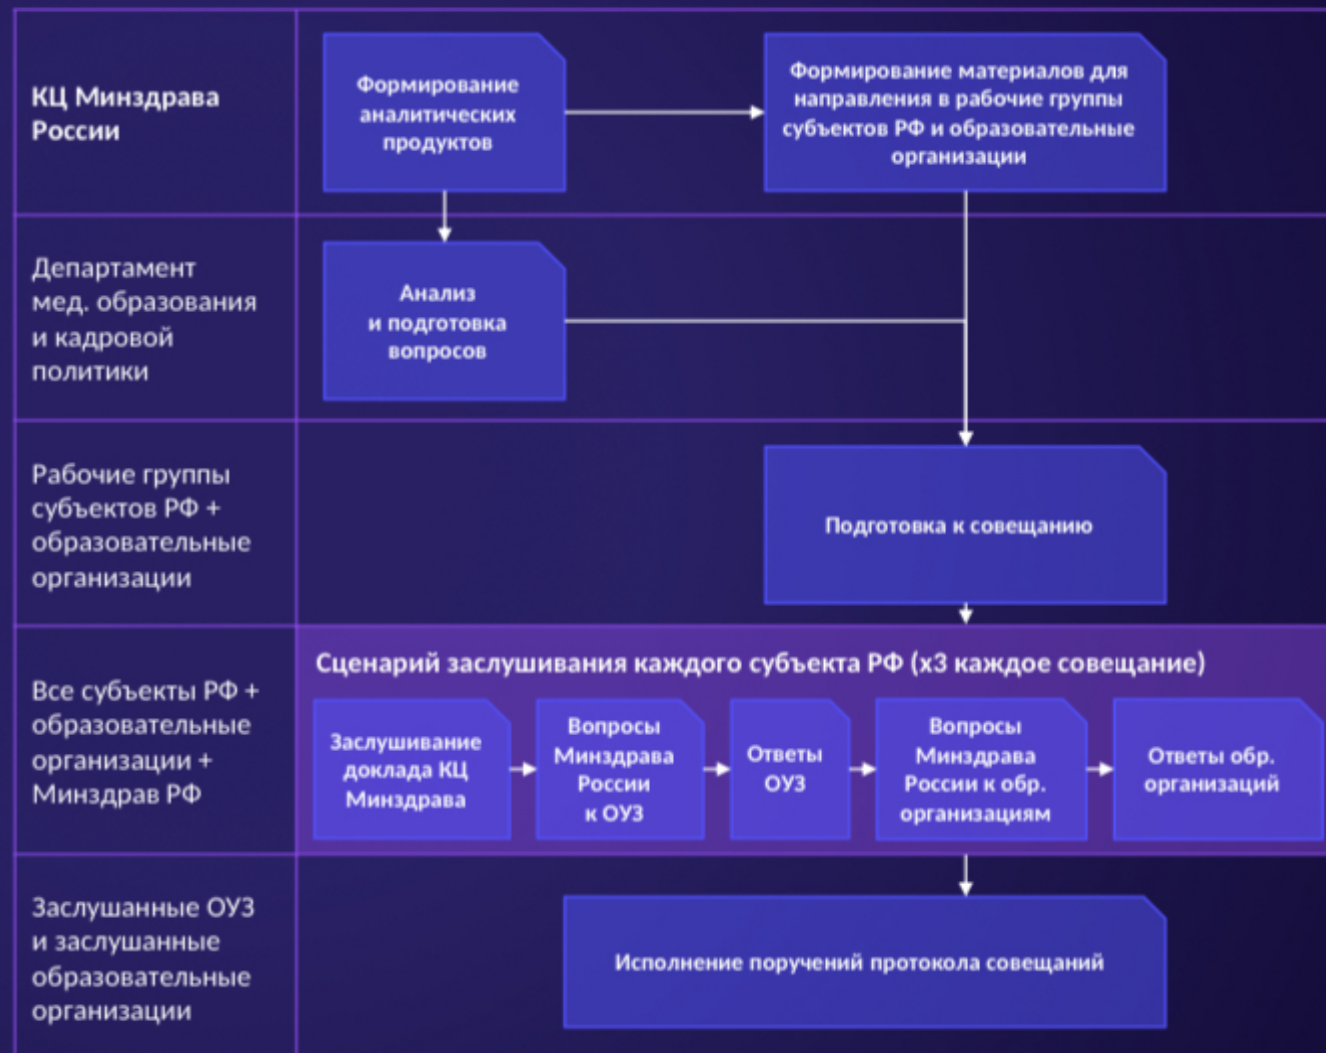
КЦ Минздрава России

Формирование аналитических продуктов

Формирование материалов для направления в рабочие группы субъектов РФ и образовательные организации

Департамент мед. образования и кадровой политики

Анализ и подготовка вопросов

Рабочие группы субъектов РФ + образовательные организации

Подготовка к совещанию

Все субъекты РФ + образовательные организации + Минздрав РФ

Сценарий заслушивания каждого субъекта РФ (х3 каждое совещание)

Заслушивание доклада КЦ Минздрава

Вопросы Минздрава России к ОУЗ

Ответы ОУЗ

Вопросы Минздрава России к обр. организациям

Ответы обр. организаций

Заслушанные ОУЗ и заслушанные образовательные организации

Исполнение поручений протокола совещаний